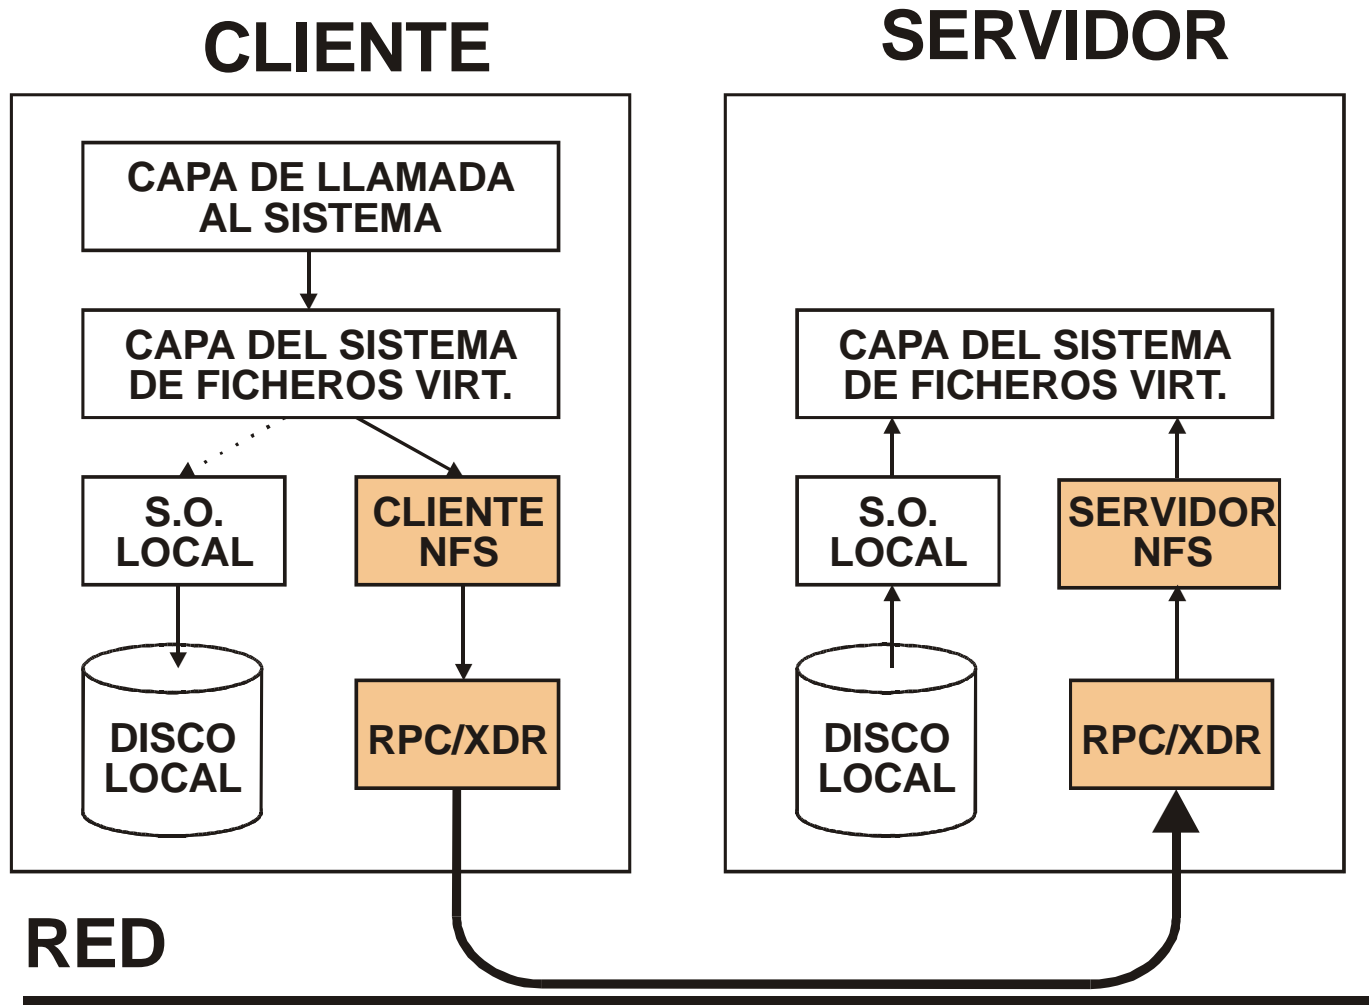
CLIENTE

SERVIDOR

CAPA DE LLAMADA AL SISTEMA

CAPA DEL SISTEMA DE FICHEROS VIRT.

S.O. LOCAL

CLIENTE NFS

DISCO LOCAL

RPC/XDR

CAPA DEL SISTEMA DE FICHEROS VIRT.

S.O. LOCAL

SERVIDOR NFS

DISCO LOCAL

RPC/XDR

RED